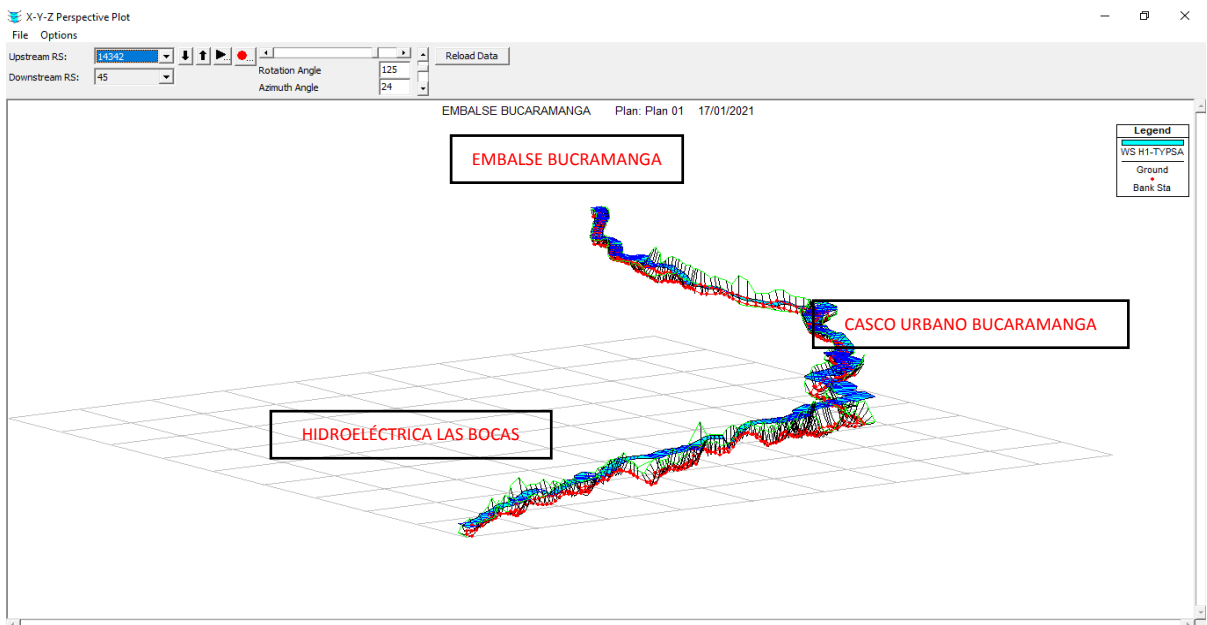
X-Y-Z Perspective Plot

File Options

Upstream RS: 14342

Downstream RS: 45

Rotation Angle 125

Azimuth Angle 24

Reload Data

EMBALSE BUCARAMANGA Plan: Plan 01 17/01/2021

EMBALSE BUCRAMANGA

Legend

WS H1-TYPSA

Ground

Bank Sta

CASCO URBANO BUCARAMANGA

HIDROELÉCTRICA LAS BOCAS